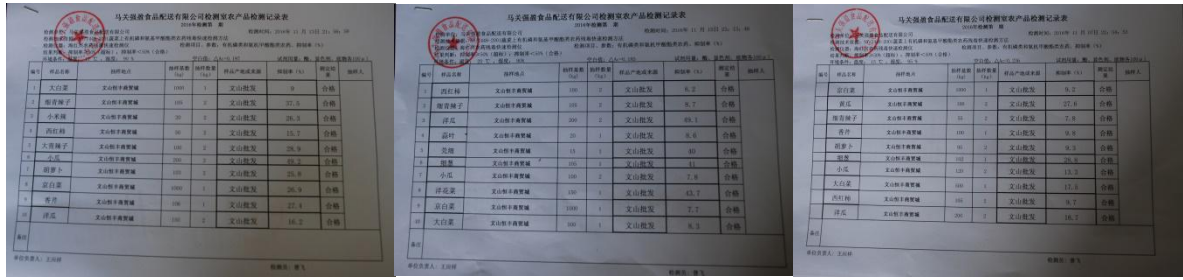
马关强就食品配送有限公司检测室农产品检测记录表

| 编号 | 样品名称 | 抽样地点 | 抽样数量(kg) | 抽样数量 | 样品产地或来源 | 抑制率(%) | 测定结果 | 检测人 |
|---|---|---|---|---|---|---|---|---|
| 1 | 大白菜 | 文山市丰商贸城 | 1000 | 1 | 文山批发 | 9 | 合格 | |
| 2 | 细黄辣子 | 文山市丰商贸城 | 100 | 1 | 文山批发 | 37.5 | 合格 | |
| 3 | 小米辣 | 文山市丰商贸城 | 30 | 1 | 文山批发 | 26.3 | 合格 | |
| 4 | 西红柿 | 文山市丰商贸城 | 200 | 1 | 文山批发 | 15.7 | 合格 | |
| 5 | 大青辣子 | 文山市丰商贸城 | 100 | 1 | 文山批发 | 28.9 | 合格 | |
| 6 | 小瓜 | 文山市丰商贸城 | 100 | 1 | 文山批发 | 23.9 | 合格 | |
| 7 | 胡萝卜 | 文山市丰商贸城 | 100 | 1 | 文山批发 | 26.7 | 合格 | |
| 8 | 京白菜 | 文山市丰商贸城 | 1000 | 1 | 文山批发 | 26.9 | 合格 | |
| 9 | 芹菜 | 文山市丰商贸城 | 100 | 1 | 文山批发 | 27.4 | 合格 | |
| 10 | 洋瓜 | 文山市丰商贸城 | 100 | 1 | 文山批发 | 16.2 | 合格 | |

备注

检测负责人：王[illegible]　　检测员：曹飞

马关强就食品配送有限公司检测室农产品检测记录表

| 编号 | 样品名称 | 抽样地点 | 抽样数量(kg) | 抽样数量 | 样品产地或来源 | 抑制率(%) | 测定结果 | 检测人 |
|---|---|---|---|---|---|---|---|---|
| 1 | 西红柿 | 文山市丰商贸城 | 100 | 1 | 文山批发 | 6.2 | 合格 | |
| 2 | 细黄辣子 | 文山市丰商贸城 | 50 | 1 | 文山批发 | 8.7 | 合格 | |
| 3 | 洋瓜 | 文山市丰商贸城 | 80 | 1 | 文山批发 | 49.1 | 合格 | |
| 4 | 蒜叶 | 文山市丰商贸城 | 20 | 1 | 文山批发 | 6.6 | 合格 | |
| 5 | 芫荽 | 文山市丰商贸城 | 15 | 1 | 文山批发 | 40 | 合格 | |
| 6 | 茄子 | 文山市丰商贸城 | 50 | 1 | 文山批发 | 41 | 合格 | |
| 7 | 小瓜 | 文山市丰商贸城 | 100 | 1 | 文山批发 | 7.8 | 合格 | |
| 8 | 洋花菜 | 文山市丰商贸城 | 100 | 1 | 文山批发 | 43.7 | 合格 | |
| 9 | 京白菜 | 文山市丰商贸城 | 1000 | 1 | 文山批发 | 7.7 | 合格 | |
| 10 | 大白菜 | 文山市丰商贸城 | 500 | 1 | 文山批发 | 6.3 | 合格 | |

备注

检测负责人：王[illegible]　　检测员：曹飞

马关强就食品配送有限公司检测室农产品检测记录表

| 编号 | 样品名称 | 抽样地点 | 抽样数量(kg) | 抽样数量 | 样品产地或来源 | 抑制率(%) | 测定结果 | 检测人 |
|---|---|---|---|---|---|---|---|---|
| 1 | 京白菜 | 文山市丰商贸城 | 1000 | 1 | 文山批发 | 9.2 | 合格 | |
| 2 | 韭瓜 | 文山市丰商贸城 | 100 | 1 | 文山批发 | 27.6 | 合格 | |
| 3 | 细黄辣子 | 文山市丰商贸城 | 50 | 1 | 文山批发 | 7.8 | 合格 | |
| 4 | 蒜叶 | 文山市丰商贸城 | 100 | 1 | 文山批发 | 9.9 | 合格 | |
| 5 | 胡萝卜 | 文山市丰商贸城 | 90 | 1 | 文山批发 | 9.3 | 合格 | |
| 6 | 茄子 | 文山市丰商贸城 | 50 | 1 | 文山批发 | 26.9 | 合格 | |
| 7 | 小瓜 | 文山市丰商贸城 | 120 | 1 | 文山批发 | 13.2 | 合格 | |
| 8 | 大白菜 | 文山市丰商贸城 | 300 | 1 | 文山批发 | 17.5 | 合格 | |
| 9 | 西红柿 | 文山市丰商贸城 | 100 | 1 | 文山批发 | 9.7 | 合格 | |
| 10 | 洋瓜 | 文山市丰商贸城 | 100 | 1 | 文山批发 | 16.7 | 合格 | |

备注

检测负责人：王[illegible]　　检测员：曹飞